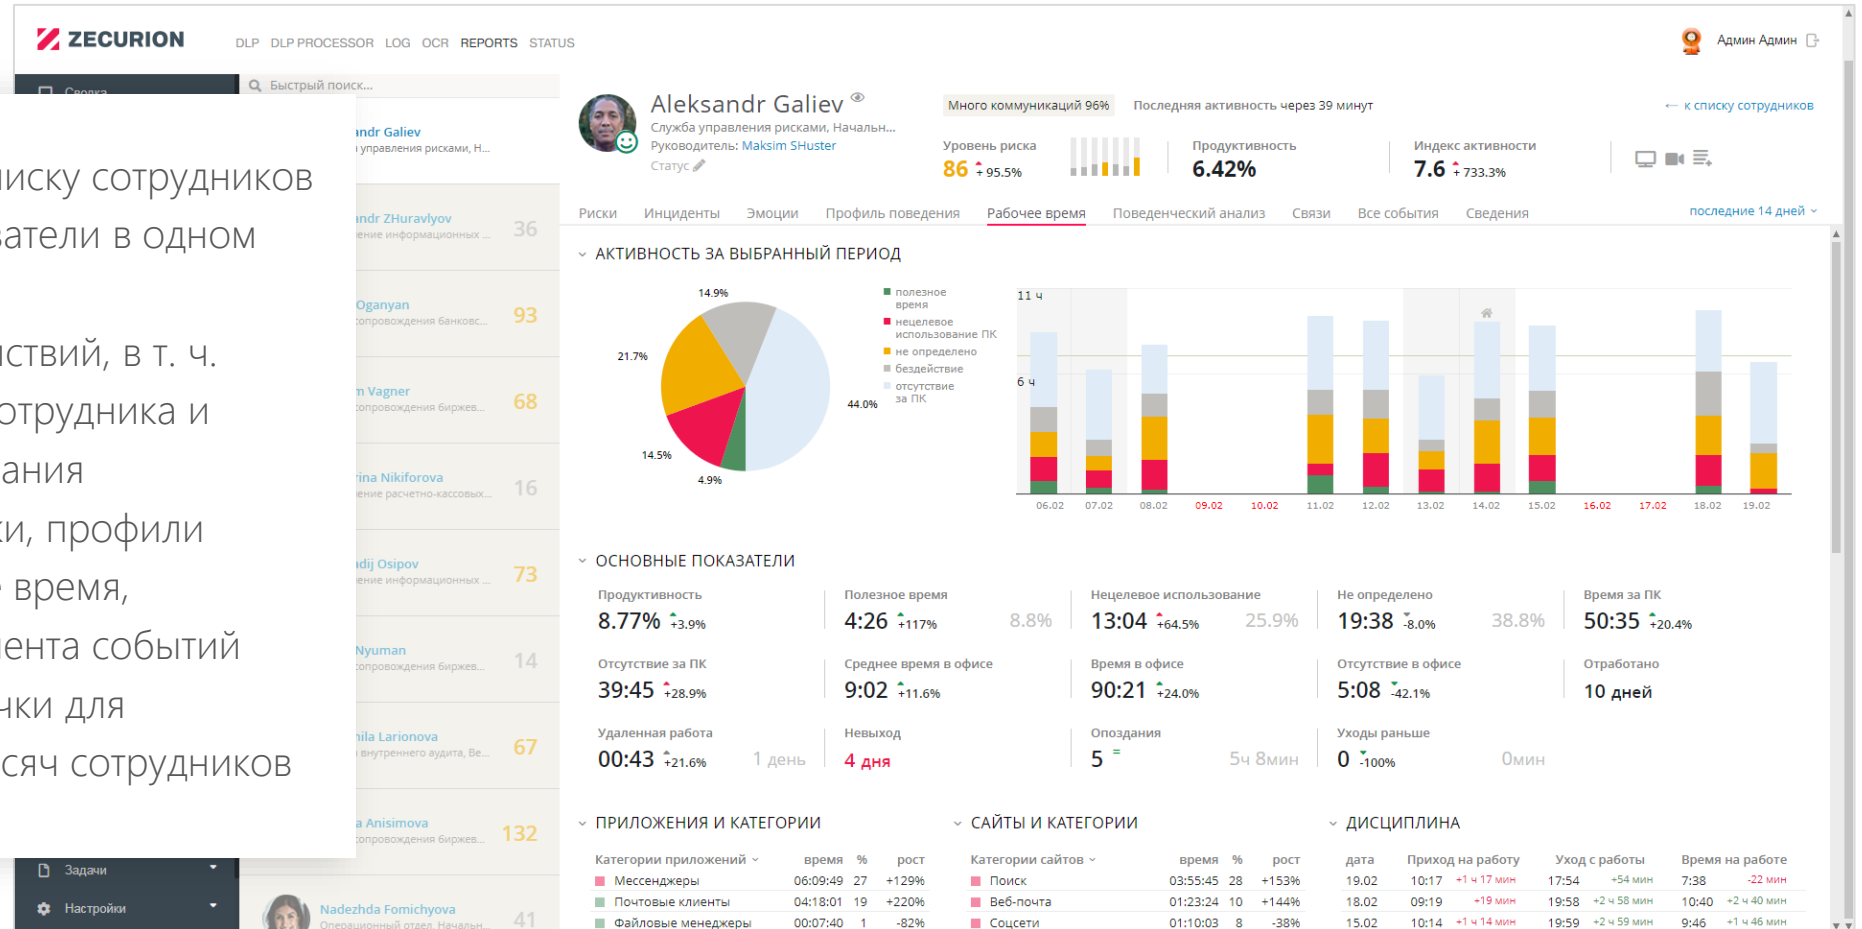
ZECURION DLP DLP PROCESSOR LOG OCR REPORTS STATUS

Админ Админ

Сводка

Быстрый поиск...

иску сотрудников
атели в одном

ствий, в т. ч.
отрудника и
ания
и, профили
время,
ента событий
нки для
сяч сотрудников

ndr Galiev
управления рисками, Н...

ndr ZHuravlyov 36
ение информационных ...

Oganyan 93
сопровождения банковс...

n Vagner 68
сопровождения биржев...

rina Nikiforova 16
ение расчетно-кассовых...

dij Osipov 73
ение информационных ...

Nyuman 14
сопровождения биржев...

nila Larionova 67
внутреннего аудита, Бе...

a Anisimova 132
сопровождения биржев...

Задачи

Настройки

Nadezhda Fomichyova 41
Операционный отдел, Начальн...

Aleksandr Galiev
Служба управления рисками, Начальн...
Руководитель: Maksim SHuster
Статус

Много коммуникаций 96%
Последняя активность через 39 минут
← к списку сотрудников

Уровень риска
86 95.5%

Продуктивность
6.42%

Индекс активности
7.6 733.3%

Риски Инциденты Эмоции Профиль поведения Рабочее время Поведенческий анализ Связи Все события Сведения
последние 14 дней

АКТИВНОСТЬ ЗА ВЫБРАННЫЙ ПЕРИОД

14.9%
21.7%
14.5%
4.9%
44.0%

полезное время
нецелевое использование ПК
не определено
бездействие
отсутствие за ПК

11 ч
6 ч
06.02 07.02 08.02 09.02 10.02 11.02 12.02 13.02 14.02 15.02 16.02 17.02 18.02 19.02

ОСНОВНЫЕ ПОКАЗАТЕЛИ

Продуктивность
8.77% 3.9%

Полезное время
4:26 117% 8.8%

Нецелевое использование
13:04 64.5% 25.9%

Не определено
19:38 8.0% 38.8%

Время за ПК
50:35 20.4%

Отсутствие за ПК
39:45 28.9%

Среднее время в офисе
9:02 11.6%

Время в офисе
90:21 24.0%

Отсутствие в офисе
5:08 42.1%

Отработано
10 дней

Удаленная работа
00:43 21.6% 1 день

Невыход
4 дня

Опоздания
5 = 5ч 8мин

Уходы раньше
0 100% 0мин

ПРИЛОЖЕНИЯ И КАТЕГОРИИ

| Категории приложений | время | % | рост |
|---|---|---|---|
| Мессенджеры | 06:09:49 | 27 | +129% |
| Почтовые клиенты | 04:18:01 | 19 | +220% |
| Файловые менеджеры | 00:07:40 | 1 | -82% |

САЙТЫ И КАТЕГОРИИ

| Категории сайтов | время | % | рост |
|---|---|---|---|
| Поиск | 03:55:45 | 28 | +153% |
| Веб-почта | 01:23:24 | 10 | +144% |
| Соцсети | 01:10:03 | 8 | -38% |

ДИСЦИПЛИНА

| дата | Приход на работу | | Уход с работы | | Время на работе | |
|---|---|---|---|---|---|---|
| 19.02 | 10:17 | +1 ч 17 мин | 17:54 | +54 мин | 7:38 | -22 мин |
| 18.02 | 09:19 | +19 мин | 19:58 | +2 ч 58 мин | 10:40 | +2 ч 40 мин |
| 15.02 | 10:14 | +1 ч 14 мин | 19:59 | +2 ч 59 мин | 9:46 | +1 ч 46 мин |